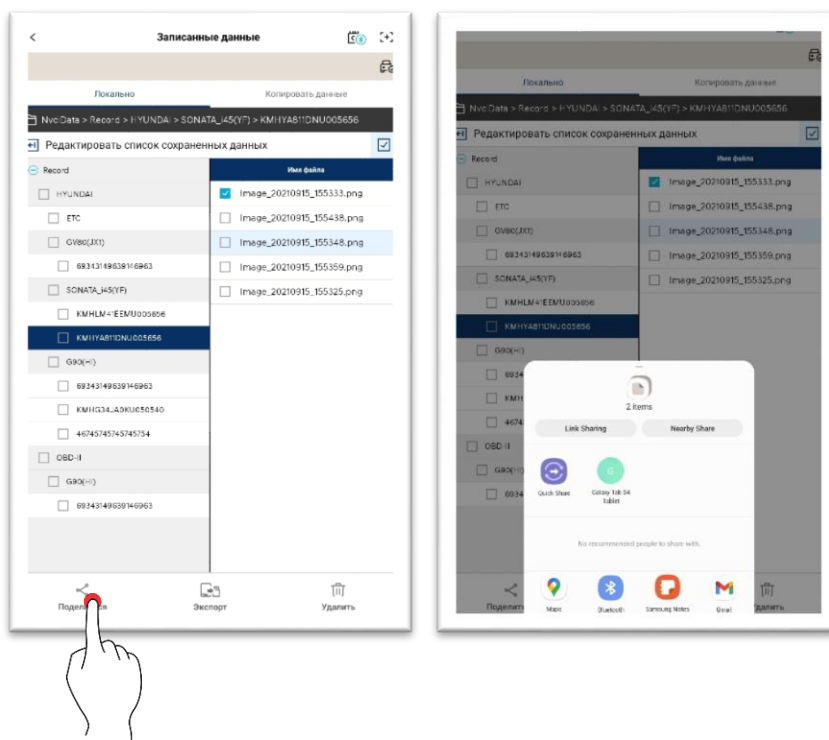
Записанные данные

Локально | Копировать данные

NvciData > Record > HYUNDAI > SONATA_I45(YF) > KMHYA811DNU005656

Редактировать список сохраненных данных

Record
HYUNDAI
ETC
GV80(JX1)
69343149639146963
SONATA_I45(YF)
KMHLM41EEMU005656
KMHYA811DNU005656
G90(HI)
69343149639146963
KMHG34JA0KU050540
46745745745745754
OBD-II
G90(HI)
69343149639146963

Имя файла
Image_20210915_155333.png
Image_20210915_155438.png
Image_20210915_155348.png
Image_20210915_155359.png
Image_20210915_155325.png

Поделиться | Экспорт | Удалить

Локально | Копировать данные

NvciData > Record > HYUNDAI > SONATA_I45(YF) > KMHYA811DNU005656

Редактировать список сохраненных данных

Record
HYUNDAI
ETC
GV80(JX1)
69343149639146963
SONATA_I45(YF)
KMHLM41EEMU005656
KMHYA811DNU005656
G90(HI)
6934
KMH
4674
OBD-II
G90(HI)
6934

Имя файла
Image_20210915_155333.png
Image_20210915_155438.png
Image_20210915_155348.png
Image_20210915_155359.png
Image_20210915_155325.png

2 items
Link Sharing
Nearby Share
Quick Share
Galaxy Tab S4 Tablet
No recommended people to share with.
Maps
Bluetooth
Samsung Notes
Gmail

Поделит | Удалить